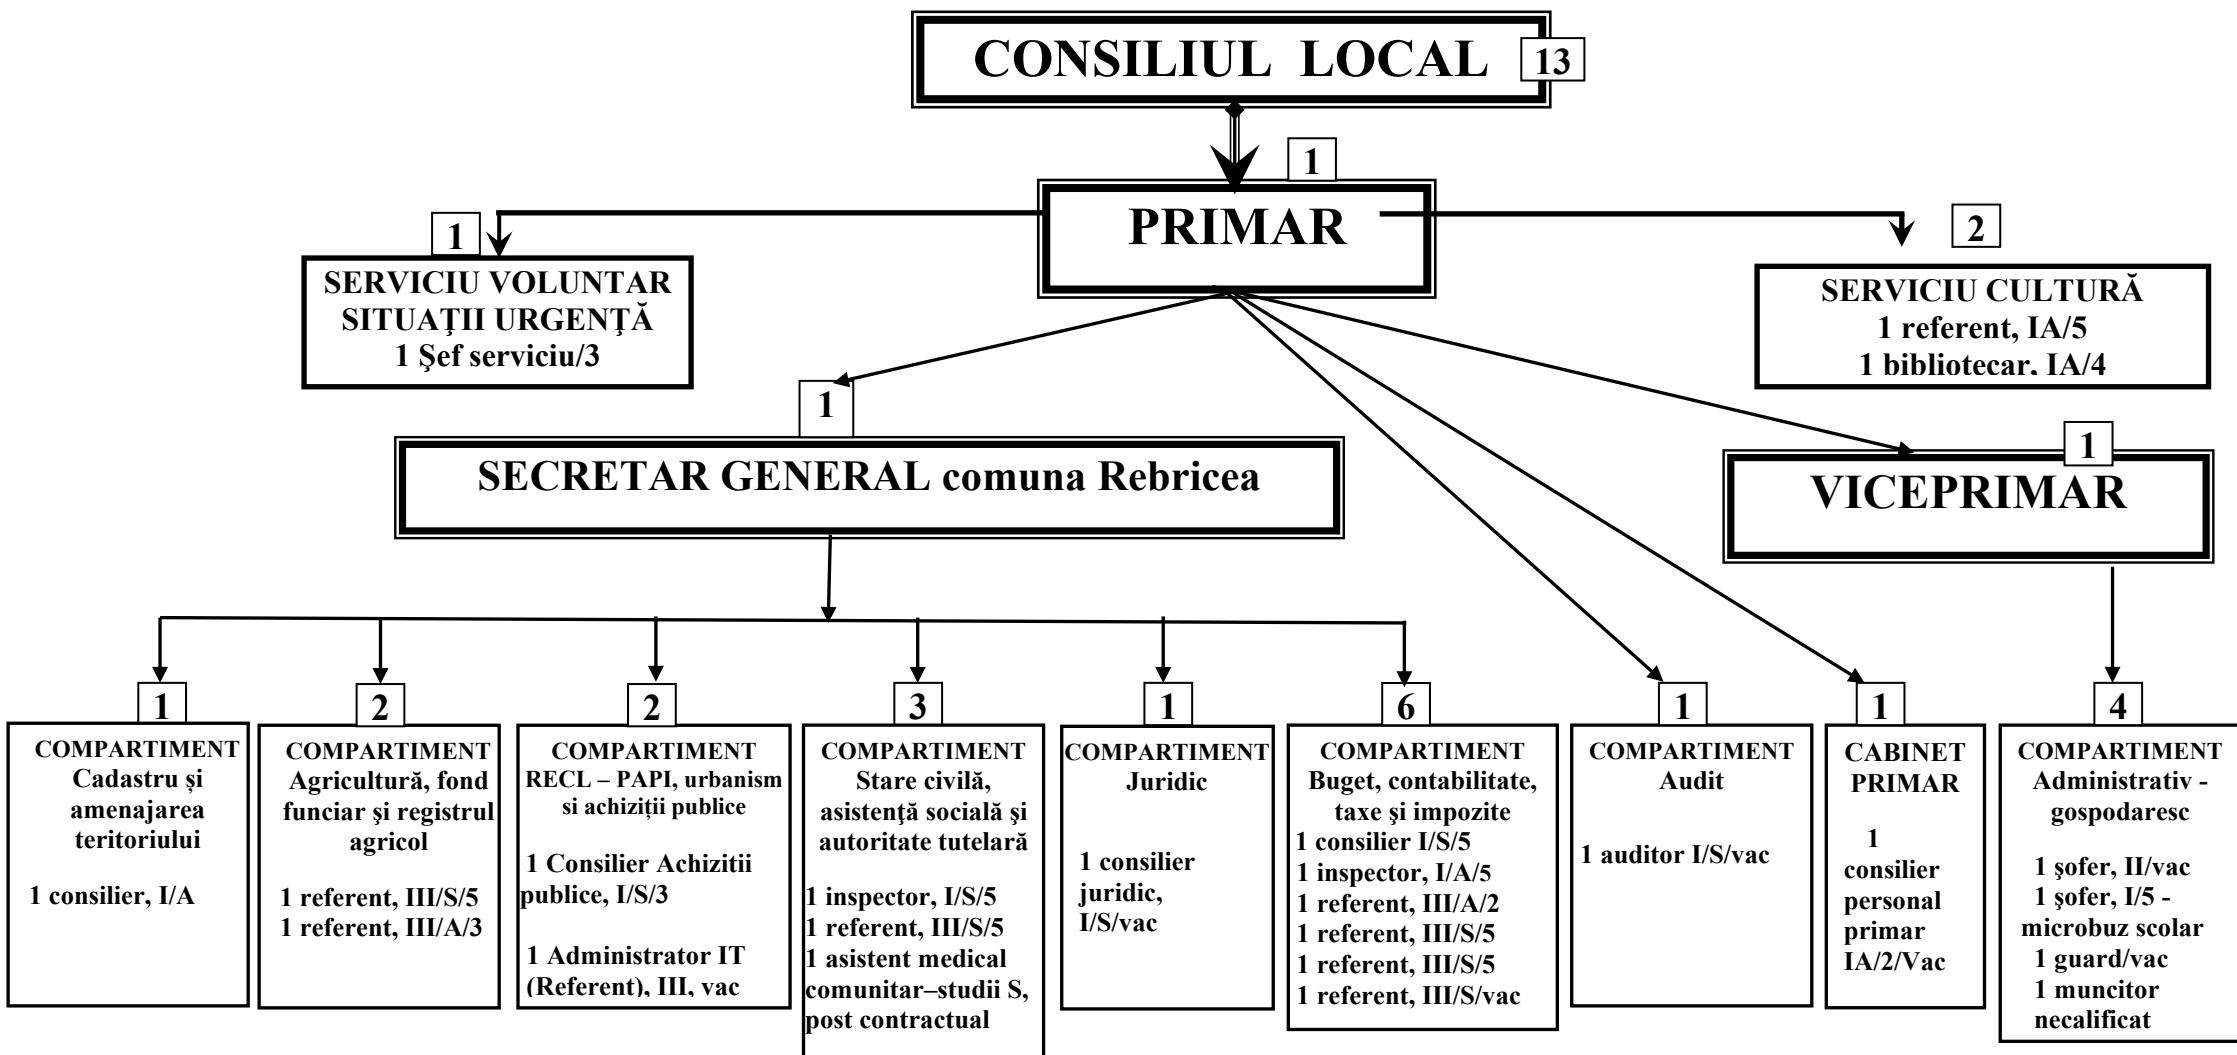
CONSILIUL LOCAL 13

1

PRIMAR

1

SERVICIU VOLUNTAR SITUAȚII URGENȚĂ
1 Şef serviciu/3

2

SERVICIU CULTURĂ
1 referent, IA/5
1 bibliotecar. IA/4

1

SECRETAR GENERAL comuna Rebricea

1

VICEPRIMAR

1

COMPARTIMENT Cadastru și amenajarea teritoriului

1 consilier, I/A

2

COMPARTIMENT Agricultură, fond funciar şi registrul agricol

1 referent, III/S/5
1 referent, III/A/3

2

COMPARTIMENT RECL – PAPI, urbanism si achiziții publice

1 Consilier Achizitii publice, I/S/3

1 Administrator IT (Referent), III, vac

3

COMPARTIMENT Stare civilă, asistenţă socială şi autoritate tutelară

1 inspector, I/S/5
1 referent, III/S/5
1 asistent medical comunitar–studii S, post contractual

1

COMPARTIMENT Juridic

1 consilier juridic, I/S/vac

6

COMPARTIMENT Buget, contabilitate, taxe şi impozite
1 consilier I/S/5
1 inspector, I/A/5
1 referent, III/A/2
1 referent, III/S/5
1 referent, III/S/5
1 referent, III/S/vac

1

COMPARTIMENT Audit

1 auditor I/S/vac

1

CABINET PRIMAR

1 consilier personal primar IA/2/Vac

4

COMPARTIMENT Administrativ - gospodaresc

1 şofer, II/vac
1 şofer, I/5 - microbuz scolar
1 guard/vac
1 muncitor necalificat